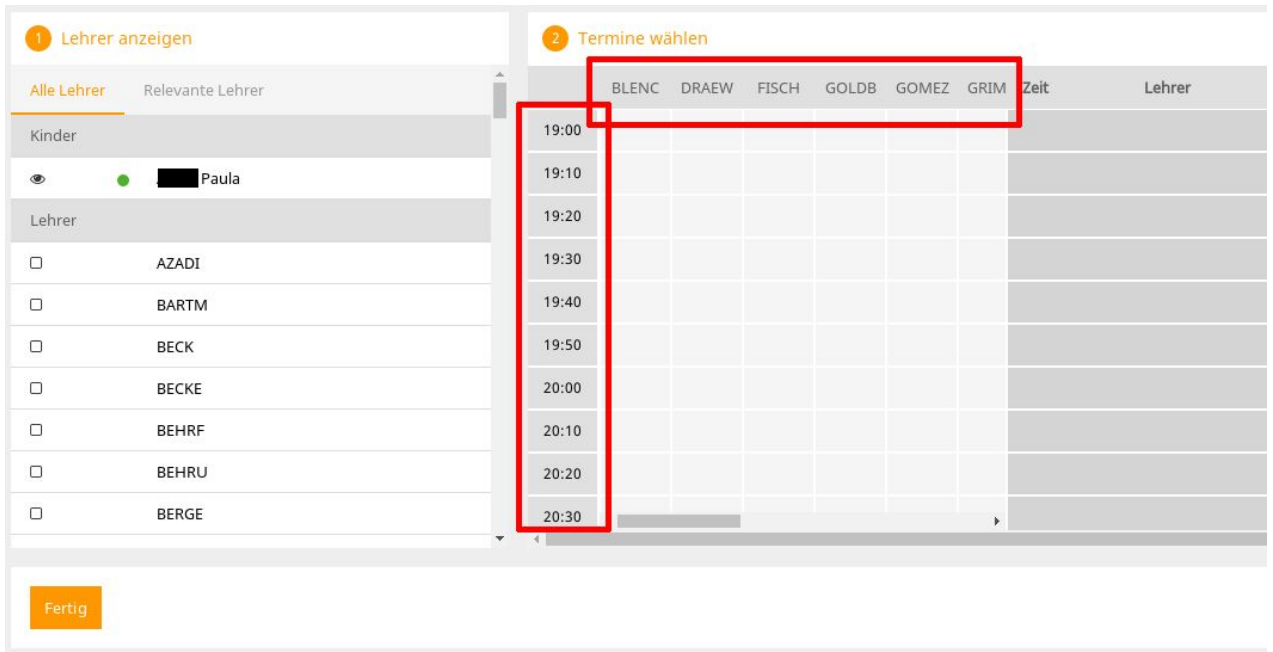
1 Lehrer anzeigen

Alle Lehrer Relevante Lehrer

Kinder

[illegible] Paula

Lehrer

AZADI
BARTM
BECK
BECKE
BEHRF
BEHRU
BERGE

2 Termine wählen

| | BLENC | DRAEW | FISCH | GOLDB | GOMEZ | GRIM |
|---|---|---|---|---|---|---|
| 19:00 | | | | | | |
| 19:10 | | | | | | |
| 19:20 | | | | | | |
| 19:30 | | | | | | |
| 19:40 | | | | | | |
| 19:50 | | | | | | |
| 20:00 | | | | | | |
| 20:10 | | | | | | |
| 20:20 | | | | | | |
| 20:30 | | | | | | |

| Zeit | Lehrer |
|---|---|

Fertig